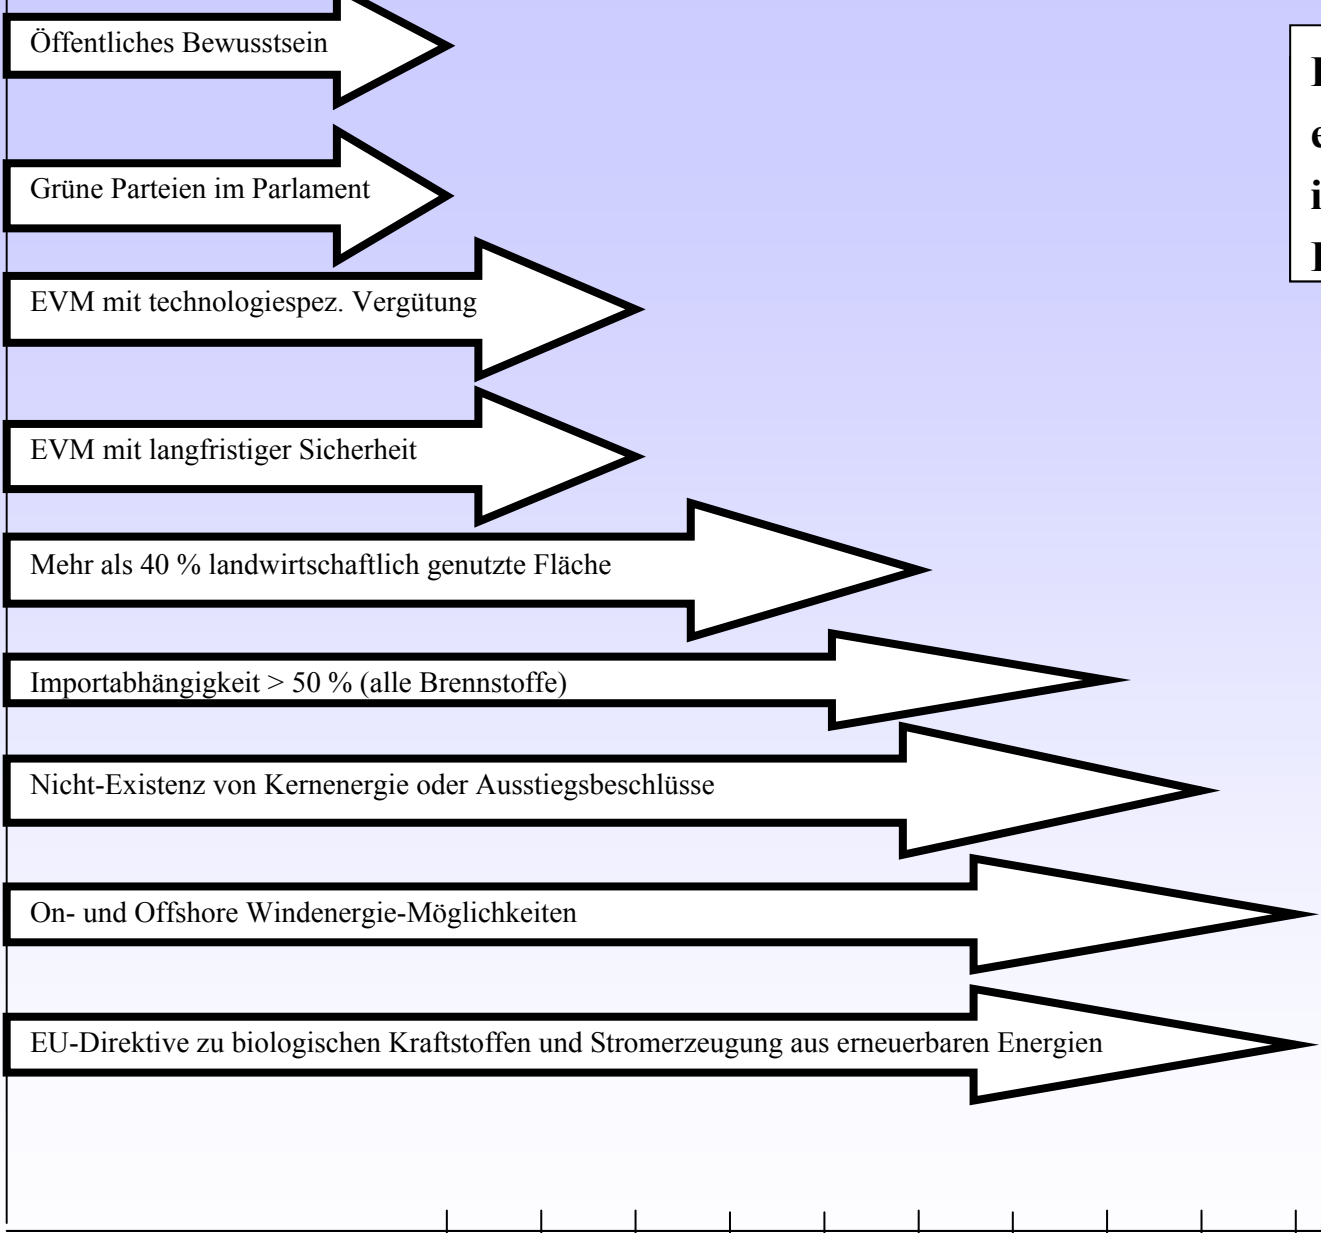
Öffentliches Bewusstsein

Grüne Parteien im Parlament

EVM mit technologiespez. Vergütung

EVM mit langfristiger Sicherheit

Mehr als 40 % landwirtschaftlich genutzte Fläche

Importabhängigkeit > 50 % (alle Brennstoffe)

Nicht-Existenz von Kernenergie oder Ausstiegsbeschlüsse

On- und Offshore Windenergie-Möglichkeiten

EU-Direktive zu biologischen Kraftstoffen und Stromerzeugung aus erneuerbaren Energien

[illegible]
e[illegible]
i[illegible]
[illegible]